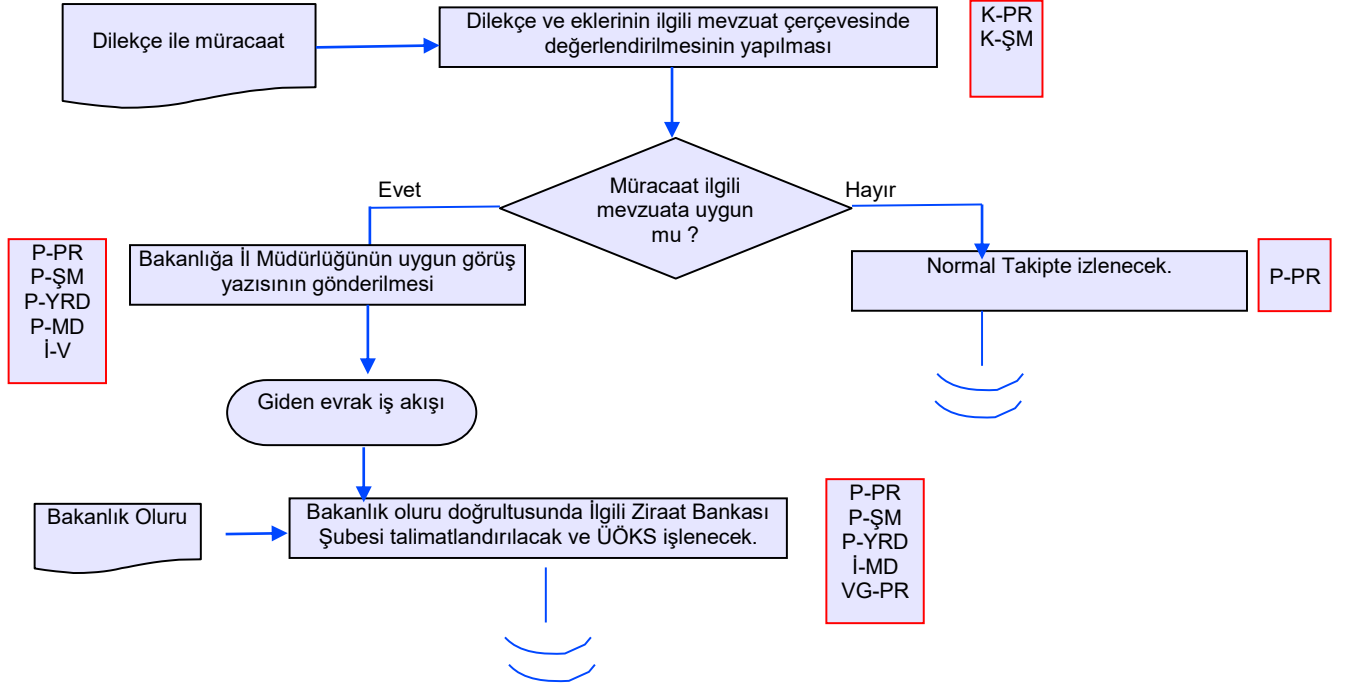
Dilekçe ile müracaat

Dilekçe ve eklerinin ilgili mevzuat çerçevesinde değerlendirilmesinin yapılması

K-PR
K-ŞM

Evet

Müracaat ilgili mevzuata uygun mu ?

Hayır

P-PR
P-ŞM
P-YRD
P-MD
İ-V

Bakanlığa İl Müdürlüğünün uygun görüş yazısının gönderilmesi

Normal Takipte izlenecek.

P-PR

Giden evrak iş akışı

Bakanlık Oluru

Bakanlık oluru doğrultusunda İlgili Ziraat Bankası Şubesi talimatlandırılacak ve ÜÖKS işlenecek.

P-PR
P-ŞM
P-YRD
İ-MD
VG-PR